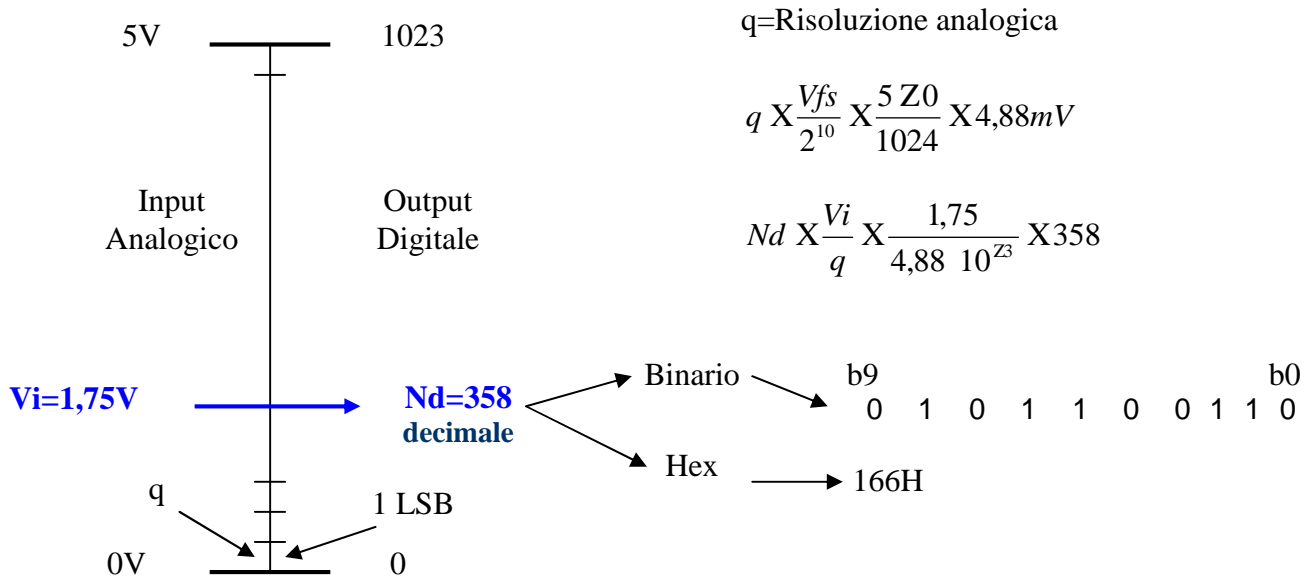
5V 1023

q=Risoluzione analogica

$q \text{X} \frac{Vfs}{2^{10}} \text{X} \frac{5 \text{Z}0}{1024} \text{X} 4,88 mV$

Input Analogico

Output Digitale

$Nd \text{X} \frac{Vi}{q} \text{X} \frac{1,75}{4,88 \ 10^{\text{Z}3}} \text{X} 358$

Vi=1,75V

Nd=358
decimale

Binario

b9 b0
0 1 0 1 1 0 0 1 1 0

Hex

166H

q

1 LSB

0V 0